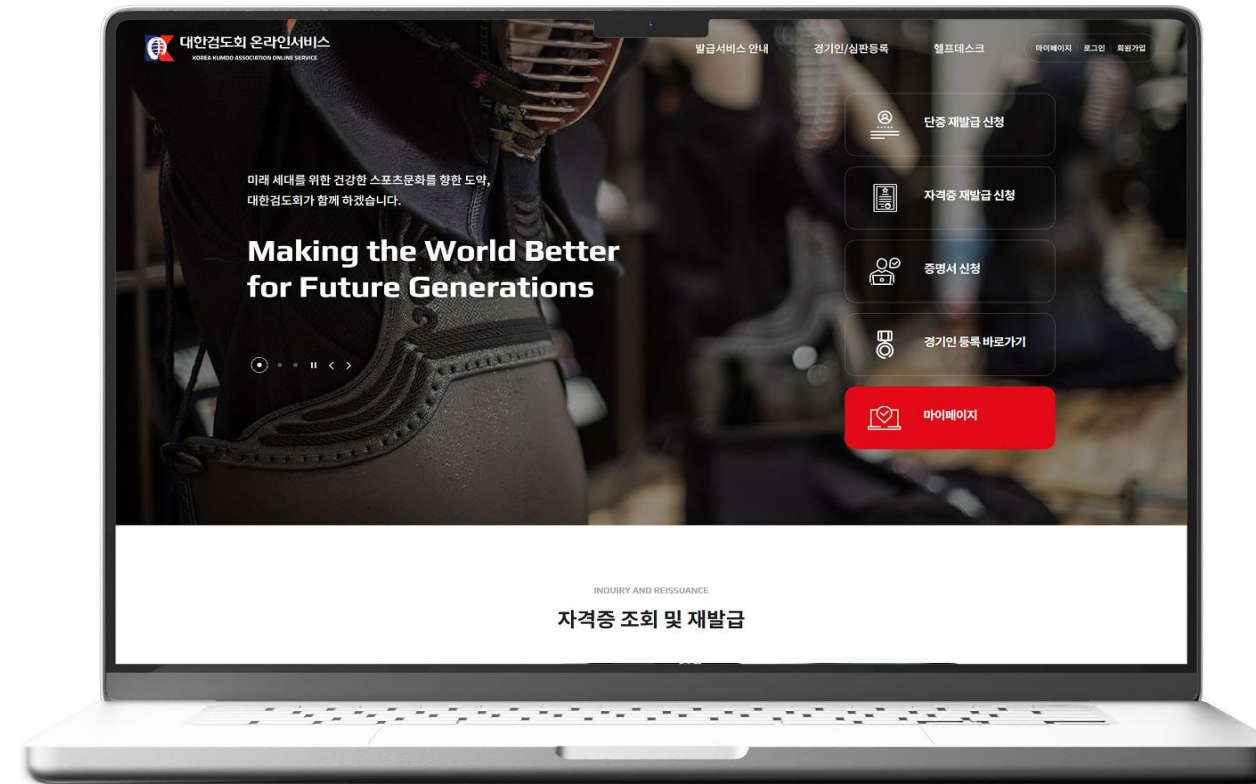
대한검도회 온라인서비스
KOREA KUMDO ASSOCIATION ONLINE SERVICE

발급서비스 안내 경기인/심판등록 헬프데스크

마이페이지 로그인 회원가입

미래 세대를 위한 건강한 스포츠문화를 향한 도약,
대한검도회가 함께 하겠습니다.

Making the World Better for Future Generations

단증 재발급 신청

자격증 재발급 신청

증명서 신청

경기인 등록 바로가기

마이페이지

INQUIRY AND REISSUANCE

자격증 조회 및 재발급